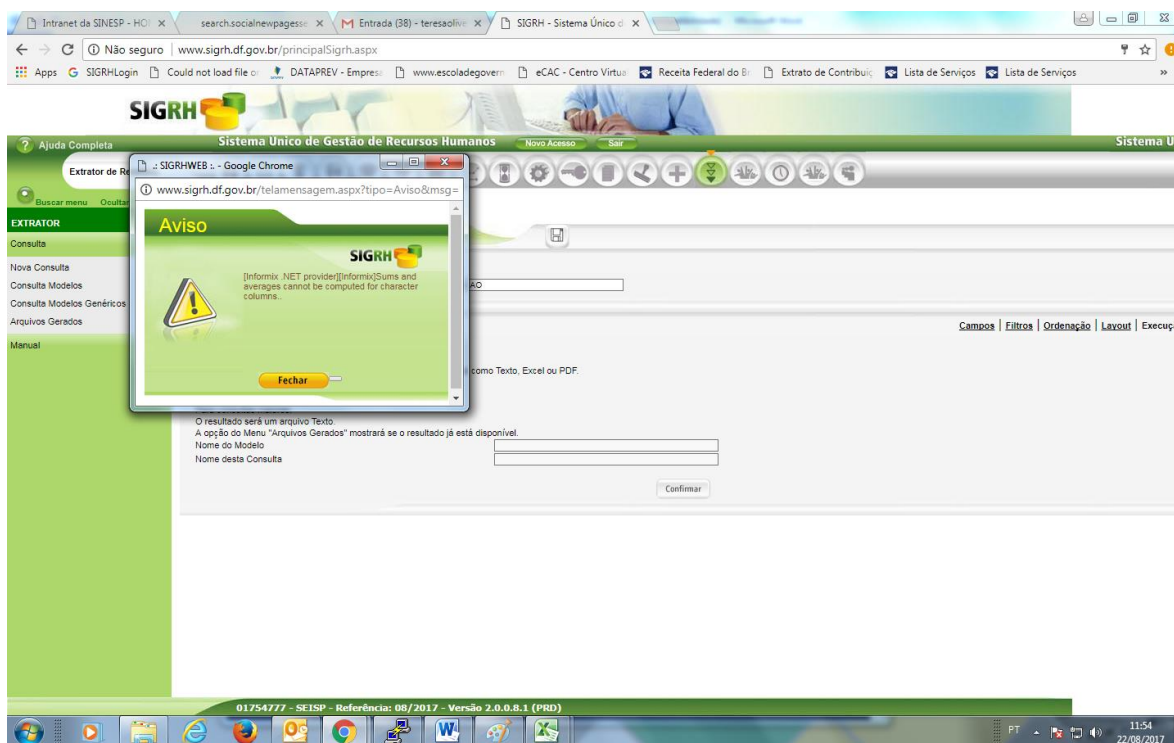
Intranet da SINESP - HO ×
search.socialnewpagesse ×
Entrada (38) - teresaolive ×
SIGRH - Sistema Único d ×

Não seguro | www.sigrh.df.gov.br/principalSigrh.aspx

Apps SIGRHLogin Could not load file o DATAPREV - Empresa www.escoladegovern eCAC - Centro Virtua Receita Federal do B Extrato de Contribuiç Lista de Serviços Lista de Serviços

SIGRH

Ajuda Completa
Sistema Único de Gestão de Recursos Humanos
Novo Acesso
Sair
Sistema U

Extrator de Re

Buscar menu Ocultar

EXTRATOR
Consulta
Nova Consulta
Consulta Modelos
Consulta Modelos Genéricos
Arquivos Gerados
Manual

.: SIGRHWEB :. - Google Chrome
www.sigrh.df.gov.br/telamensagem.aspx?tipo=Aviso&msg=

Aviso
SIGRH
[Informix .NET provider][Informix]Sums and averages cannot be computed for character columns..

Fechar

AO

Campos | Filtros | Ordenação | Layout | Execuç

como Texto, Excel ou PDF.

O resultado será um arquivo Texto
A opção do Menu "Arquivos Gerados" mostrará se o resultado já está disponível.
Nome do Modelo
Nome desta Consulta

Confirmar

01754777 - SEISP - Referência: 08/2017 - Versão 2.0.0.8.1 (PRD)

PT
11:54
22/08/2017